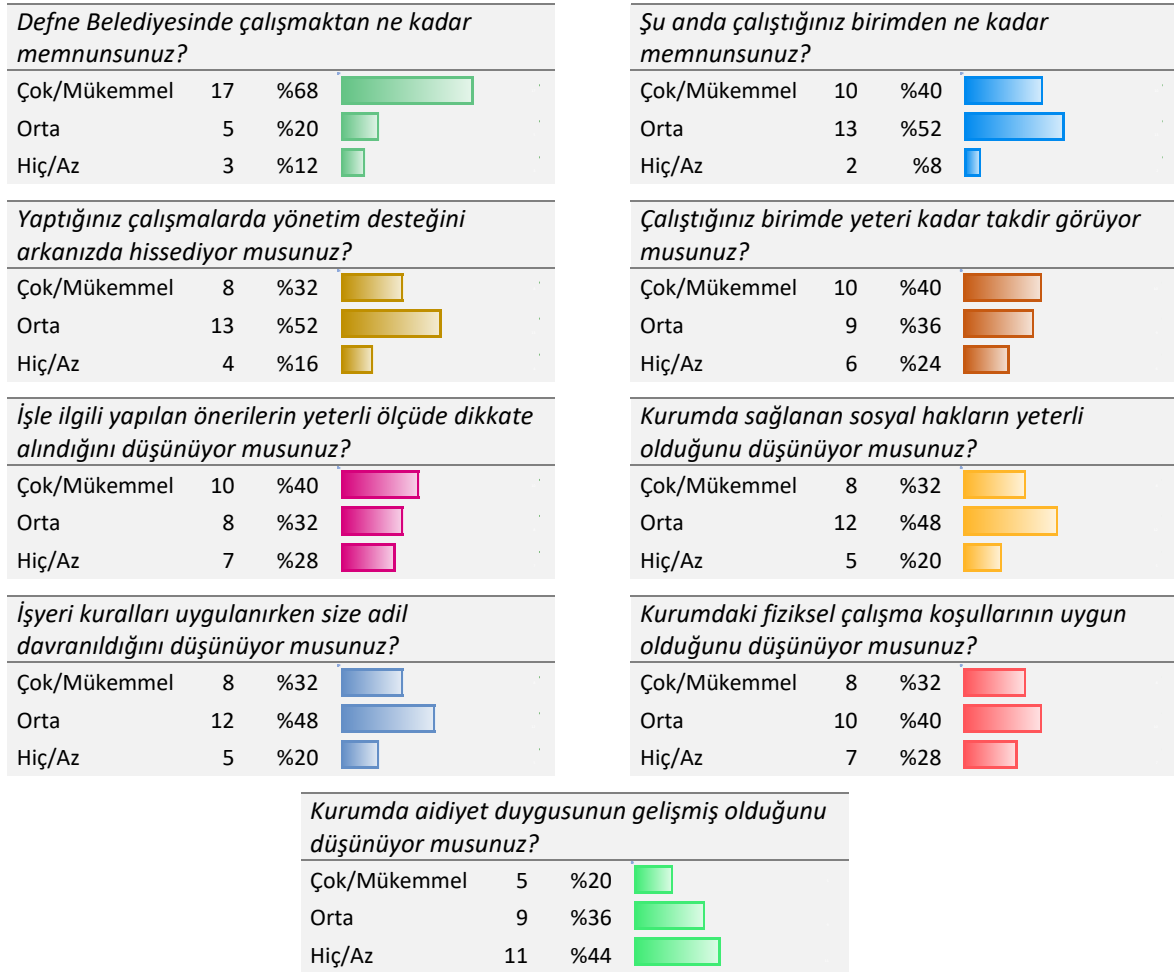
Defne Belediyesinde çalışmaktan ne kadar memnunsunuz?

| | | |
|---|---|---|
| Çok/Mükemmel | 17 | %68 |
| Orta | 5 | %20 |
| Hiç/Az | 3 | %12 |

Şu anda çalıştığınız birimden ne kadar memnunsunuz?

| | | |
|---|---|---|
| Çok/Mükemmel | 10 | %40 |
| Orta | 13 | %52 |
| Hiç/Az | 2 | %8 |

Yaptığınız çalışmalarda yönetim desteğini arkanızda hissediyor musunuz?

| | | |
|---|---|---|
| Çok/Mükemmel | 8 | %32 |
| Orta | 13 | %52 |
| Hiç/Az | 4 | %16 |

Çalıştığınız birimde yeteri kadar takdir görüyor musunuz?

| | | |
|---|---|---|
| Çok/Mükemmel | 10 | %40 |
| Orta | 9 | %36 |
| Hiç/Az | 6 | %24 |

İşle ilgili yapılan önerilerin yeterli ölçüde dikkate alındığını düşünüyor musunuz?

| | | |
|---|---|---|
| Çok/Mükemmel | 10 | %40 |
| Orta | 8 | %32 |
| Hiç/Az | 7 | %28 |

Kurumda sağlanan sosyal hakların yeterli olduğunu düşünüyor musunuz?

| | | |
|---|---|---|
| Çok/Mükemmel | 8 | %32 |
| Orta | 12 | %48 |
| Hiç/Az | 5 | %20 |

İşyeri kuralları uygulanırken size adil davranıldığını düşünüyor musunuz?

| | | |
|---|---|---|
| Çok/Mükemmel | 8 | %32 |
| Orta | 12 | %48 |
| Hiç/Az | 5 | %20 |

Kurumdaki fiziksel çalışma koşullarının uygun olduğunu düşünüyor musunuz?

| | | |
|---|---|---|
| Çok/Mükemmel | 8 | %32 |
| Orta | 10 | %40 |
| Hiç/Az | 7 | %28 |

Kurumda aidiyet duygusunun gelişmiş olduğunu düşünüyor musunuz?

| | | |
|---|---|---|
| Çok/Mükemmel | 5 | %20 |
| Orta | 9 | %36 |
| Hiç/Az | 11 | %44 |